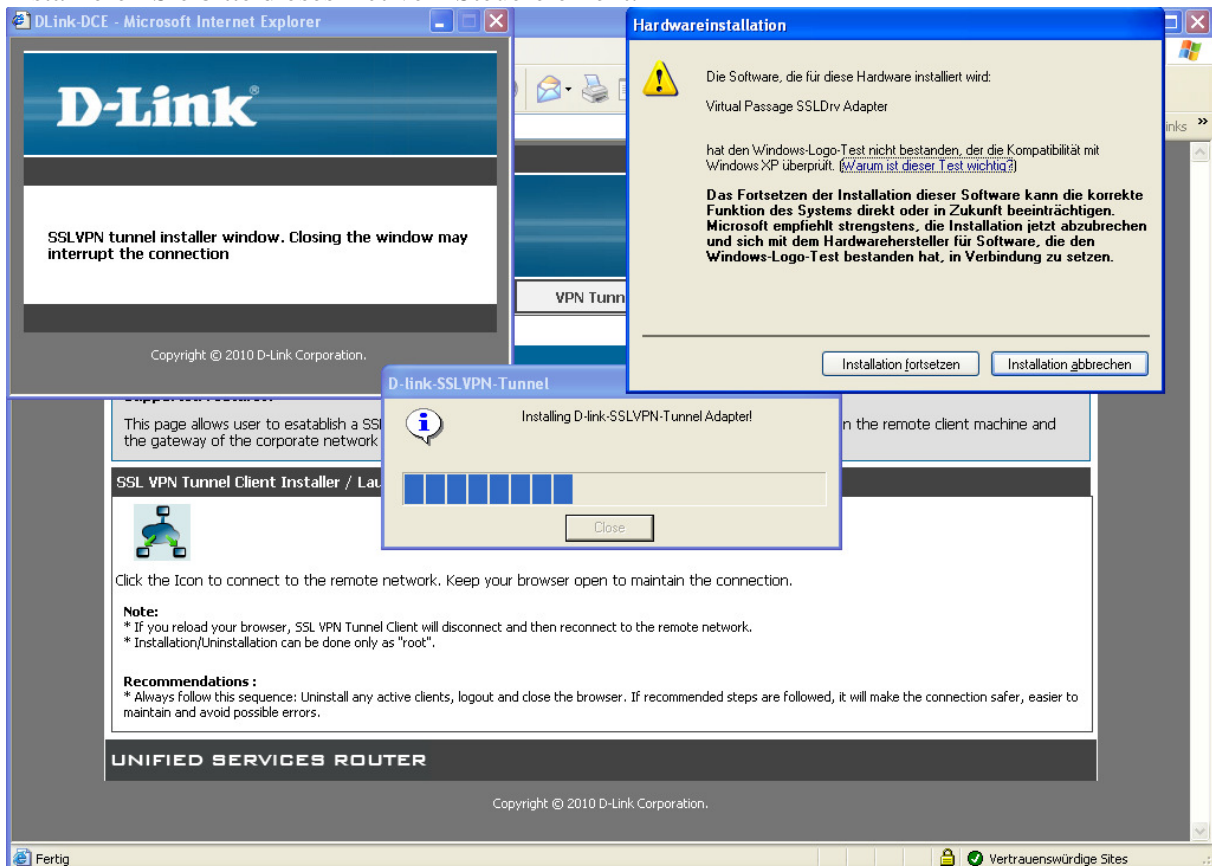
DLink-DCE - Microsoft Internet Explorer

D-Link

SSLVPN tunnel installer window. Closing the window may interrupt the connection

Copyright © 2010 D-Link Corporation.

Hardwareinstallation

Die Software, die für diese Hardware installiert wird:

Virtual Passage SSLDrv Adapter

hat den Windows-Logo-Test nicht bestanden, der die Kompatibilität mit Windows XP überprüft. (Warum ist dieser Test wichtig?)

Das Fortsetzen der Installation dieser Software kann die korrekte Funktion des Systems direkt oder in Zukunft beeinträchtigen. Microsoft empfiehlt strengstens, die Installation jetzt abzubrechen und sich mit dem Hardwarehersteller für Software, die den Windows-Logo-Test bestanden hat, in Verbindung zu setzen.

Installation fortsetzen Installation abbrechen

inks »

VPN Tunn

D-link-SSLVPN-Tunnel

Installing D-link-SSLVPN-Tunnel Adapter!

Close

This page allows user to esatablish a SSI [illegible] n the remote client machine and the gateway of the corporate network

SSL VPN Tunnel Client Installer / Lau

Click the Icon to connect to the remote network. Keep your browser open to maintain the connection.

Note:
* If you reload your browser, SSL VPN Tunnel Client will disconnect and then reconnect to the remote network.
* Installation/Uninstallation can be done only as "root".

Recommendations :
* Always follow this sequence: Uninstall any active clients, logout and close the browser. If recommended steps are followed, it will make the connection safer, easier to maintain and avoid possible errors.

UNIFIED SERVICES ROUTER

Copyright © 2010 D-Link Corporation.

Fertig

Vertrauenswürdige Sites